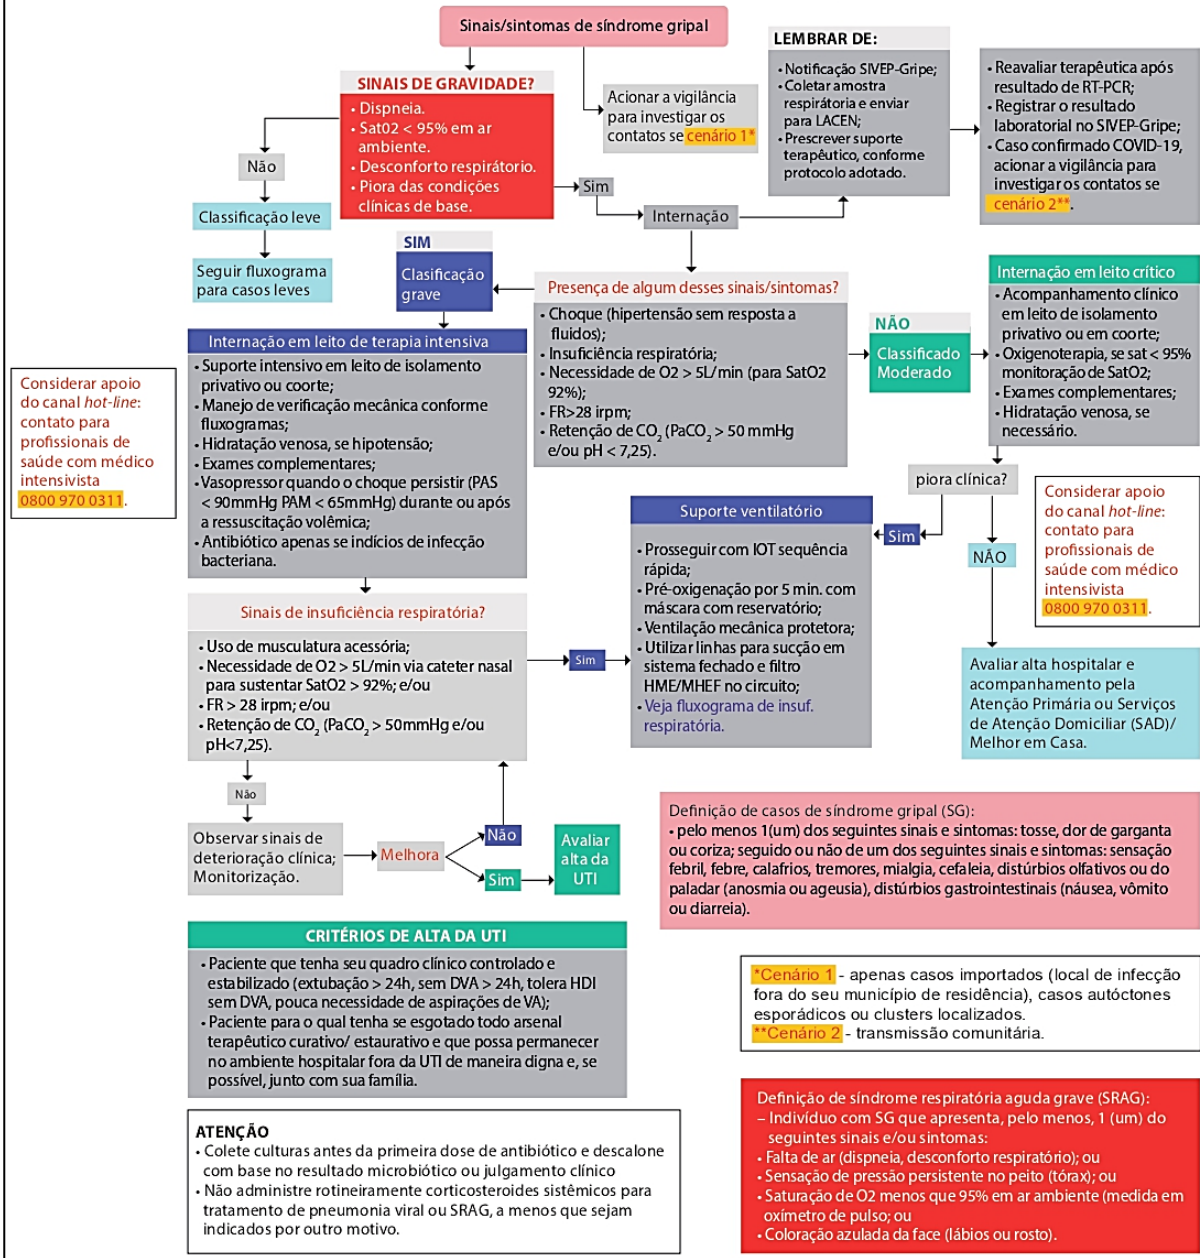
Sinais/sintomas de síndrome gripal

SINAIS DE GRAVIDADE?
• Dispneia.
• Sat02 < 95% em ar ambiente.
• Desconforto respiratório.
• Piora das condições clínicas de base.

Acionar a vigilância para investigar os contatos se cenário 1*

LEMBRAR DE:
• Notificação SIVEP-Gripe;
• Coletar amostra respiratória e enviar para LACEN;
• Prescrever suporte terapêutico, conforme protocolo adotado.

• Reavaliar terapêutica após resultado de RT-PCR;
• Registrar o resultado laboratorial no SIVEP-Gripe;
• Caso confirmado COVID-19, acionar a vigilância para investigar os contatos se cenário 2**.

Não

Classificação leve

Seguir fluxograma para casos leves

Sim

Internação

SIM

Classificação grave

Presença de algum desses sinais/sintomas?
• Choque (hipertensão sem resposta a fluidos);
• Insuficiência respiratória;
• Necessidade de O2 > 5L/min (para SatO2 92%);
• FR>28 irpm;
• Retenção de $CO_2$ ($PaCO_2$ > 50 mmHg e/ou pH < 7,25).

NÃO

Classificado Moderado

Internação em leito crítico
• Acompanhamento clínico em leito de isolamento privativo ou em coorte;
• Oxigenoterapia, se sat < 95% monitoração de SatO2;
• Exames complementares;
• Hidratação venosa, se necessário.

Internação em leito de terapia intensiva
• Suporte intensivo em leito de isolamento privativo ou coorte;
• Manejo de verificação mecânica conforme fluxogramas;
• Hidratação venosa, se hipotensão;
• Exames complementares;
• Vasopressor quando o choque persistir (PAS < 90mmHg PAM < 65mmHg) durante ou após a ressuscitação volêmica;
• Antibiótico apenas se indícios de infecção bacteriana.

Considerar apoio do canal hot-line: contato para profissionais de saúde com médico intensivista 0800 970 0311.

piora clínica?

Sim

NÃO

Considerar apoio do canal hot-line: contato para profissionais de saúde com médico intensivista 0800 970 0311.

Suporte ventilatório
• Prosseguir com IOT sequência rápida;
• Pré-oxigenação por 5 min. com máscara com reservatório;
• Ventilação mecânica protetora;
• Utilizar linhas para sucção em sistema fechado e filtro HME/MHEF no circuito;
• Veja fluxograma de insuf. respiratória.

Avaliar alta hospitalar e acompanhamento pela Atenção Primária ou Serviços de Atenção Domiciliar (SAD)/ Melhor em Casa.

Sinais de insuficiência respiratória?
• Uso de musculatura acessória;
• Necessidade de O2 > 5L/min via cateter nasal para sustentar SatO2 > 92%; e/ou
• FR > 28 irpm; e/ou
• Retenção de $CO_2$ ($PaCO_2$ > 50mmHg e/ou pH<7,25).

Sim

Não

Observar sinais de deterioração clínica; Monitorização.

Melhora

Não

Sim

Avaliar alta da UTI

Definição de casos de síndrome gripal (SG):
• pelo menos 1(um) dos seguintes sinais e sintomas: tosse, dor de garganta ou coriza; seguido ou não de um dos seguintes sinais e sintomas: sensação febril, febre, calafrios, tremores, mialgia, cefaleia, distúrbios olfativos ou do paladar (anosmia ou ageusia), distúrbios gastrointestinais (náusea, vômito ou diarreia).

CRITÉRIOS DE ALTA DA UTI
• Paciente que tenha seu quadro clínico controlado e estabilizado (extubação > 24h, sem DVA > 24h, tolera HDI sem DVA, pouca necessidade de aspirações de VA);
• Paciente para o qual tenha se esgotado todo arsenal terapêutico curativo/ estaurativo e que possa permanecer no ambiente hospitalar fora da UTI de maneira digna e, se possível, junto com sua família.

*Cenário 1 - apenas casos importados (local de infecção fora do seu município de residência), casos autóctones esporádicos ou clusters localizados.
**Cenário 2 - transmissão comunitária.

ATENÇÃO
• Colete culturas antes da primeira dose de antibiótico e descalone com base no resultado microbiótico ou julgamento clínico
• Não administre rotineiramente corticosteroides sistêmicos para tratamento de pneumonia viral ou SRAG, a menos que sejam indicados por outro motivo.

Definição de síndrome respiratória aguda grave (SRAG):
– Indivíduo com SG que apresenta, pelo menos, 1 (um) do seguintes sinais e/ou sintomas:
• Falta de ar (dispneia, desconforto respiratório); ou
• Sensação de pressão persistente no peito (tórax); ou
• Saturação de O2 menos que 95% em ar ambiente (medida em oxímetro de pulso; ou
• Coloração azulada da face (lábios ou rosto).